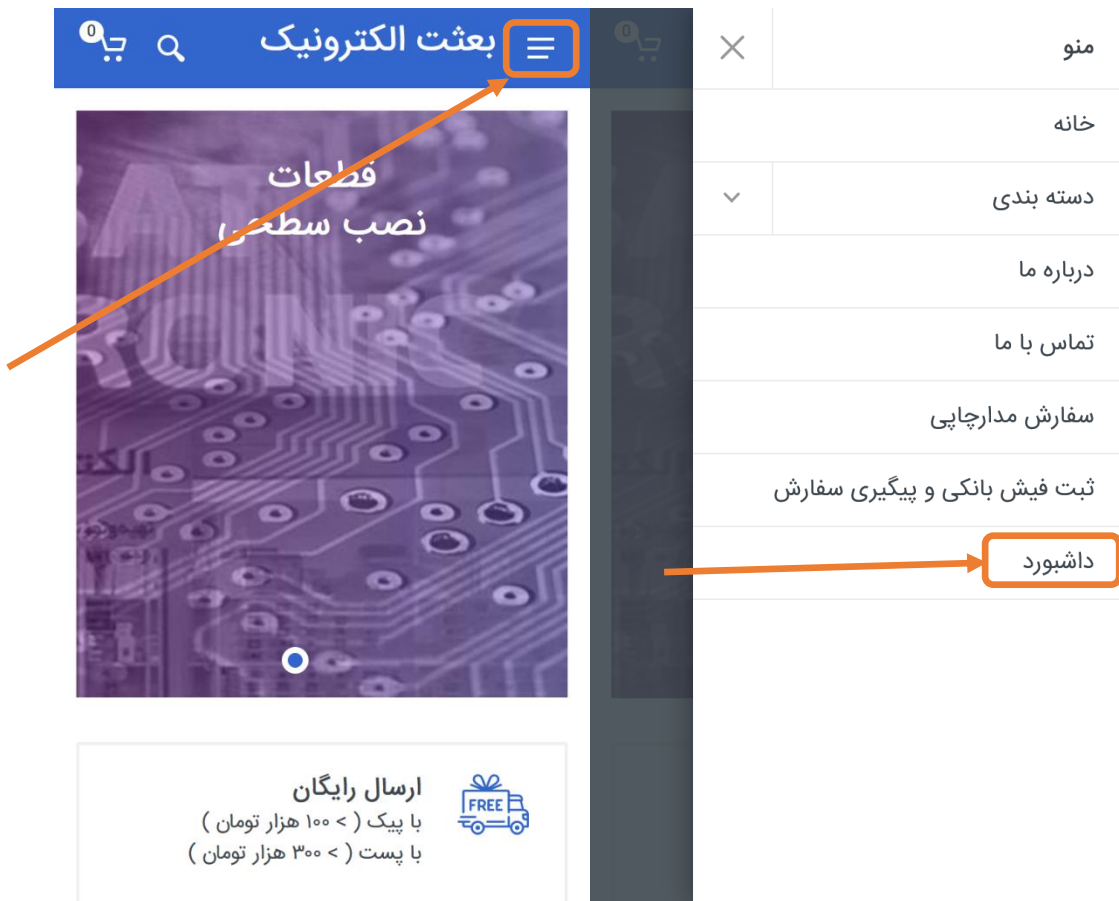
0

بعثت الکترونیک

قطعات
نصب سطحی

FREE

ارسال رایگان
با پیک ( > ۱۰۰ هزار تومان )
با پست ( > ۳۰۰ هزار تومان )

0

منو

خانه

دسته بندی

درباره ما

تماس با ما

سفارش مدارچاپی

ثبت فیش بانکی و پیگیری سفارش

داشبورد